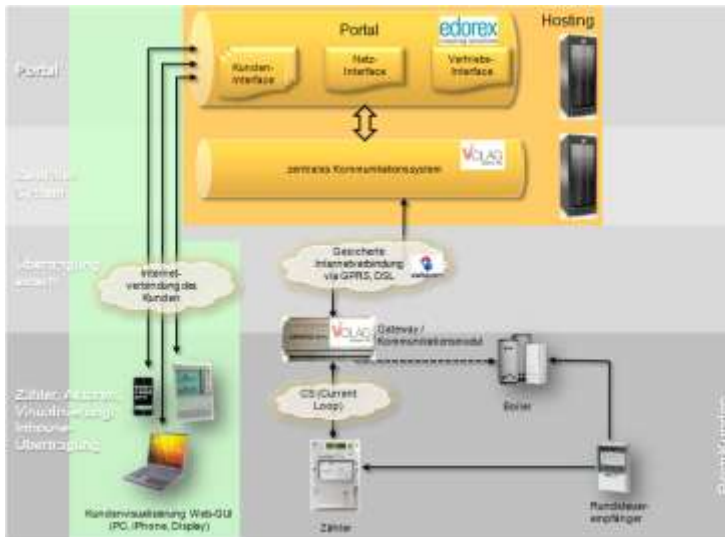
Portal

Portal

edorex

Hosting

Kunden-Interface

Netz-Interface

Vertriebs-Interface

zentrales Kommunikationssystem

VOLAG

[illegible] System

Übertragung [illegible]

Internet-verbindung des Kunden

Gesicherte Internetverbindung via GPRS, DSL

Gateway / Kommunikationsmodul

VOLAG

CS (Current Loop)

Boiler

Zähler: Auslesen, Visualisierung, Inhouse-Übertragung

Kundenvisualisierung Web-GUI (PC, iPhone, Display)

Zähler

Rundsteuer-empfänger

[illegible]